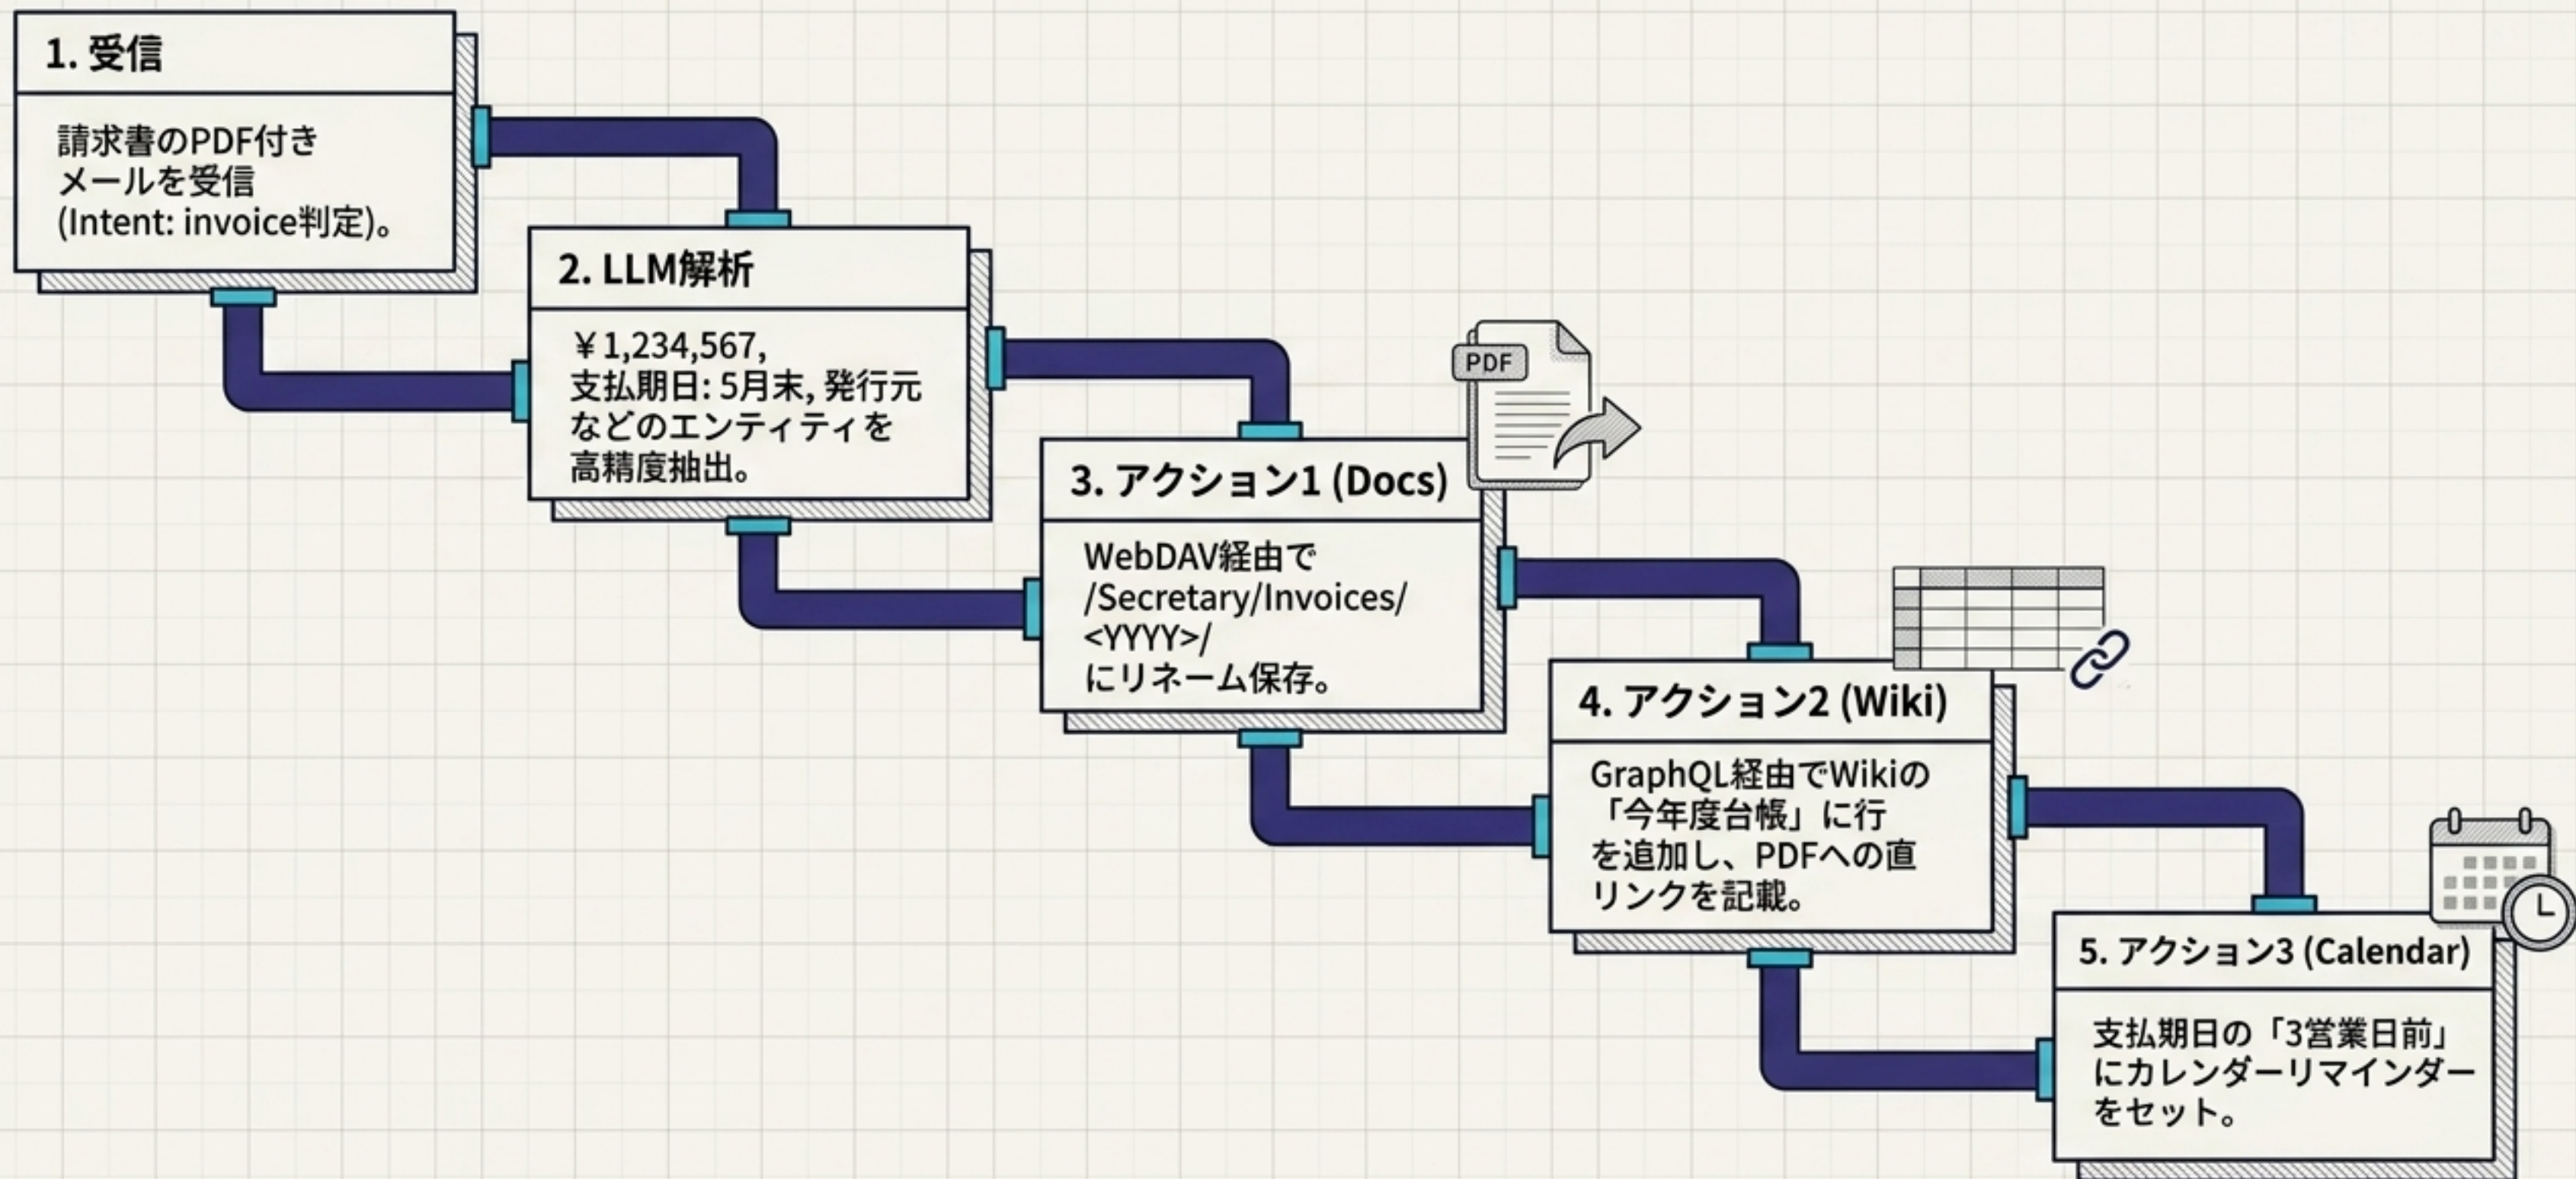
1. 受信

請求書のPDF付きメールを受信(Intent: invoice判定)。

2. LLM解析

¥1,234,567, 支払期日: 5月末, 発行元などのエンティティを高精度抽出。

PDF

3. アクション1 (Docs)

WebDAV経由で/Secretary/Invoices/<YYYY>/にリネーム保存。

4. アクション2 (Wiki)

GraphQL経由でWikiの「今年度台帳」に行を追加し、PDFへの直リンクを記載。

5. アクション3 (Calendar)

支払期日の「3営業日前」にカレンダーリマインダーをセット。